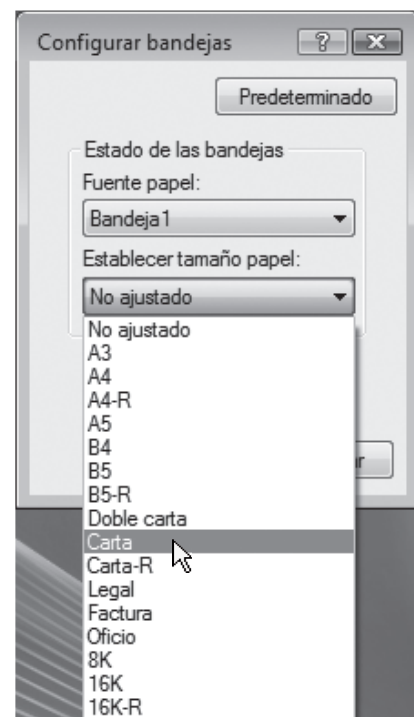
Configurar bandejas

?

X

Predeterminado

Estado de las bandejas

Fuente papel:

Bandeja1

Establecer tamaño papel:

No ajustado

No ajustado
A3
A4
A4-R
A5
B4
B5
B5-R
Doble carta
Carta
Carta-R
Legal
Factura
Oficio
8K
16K
16K-R

r